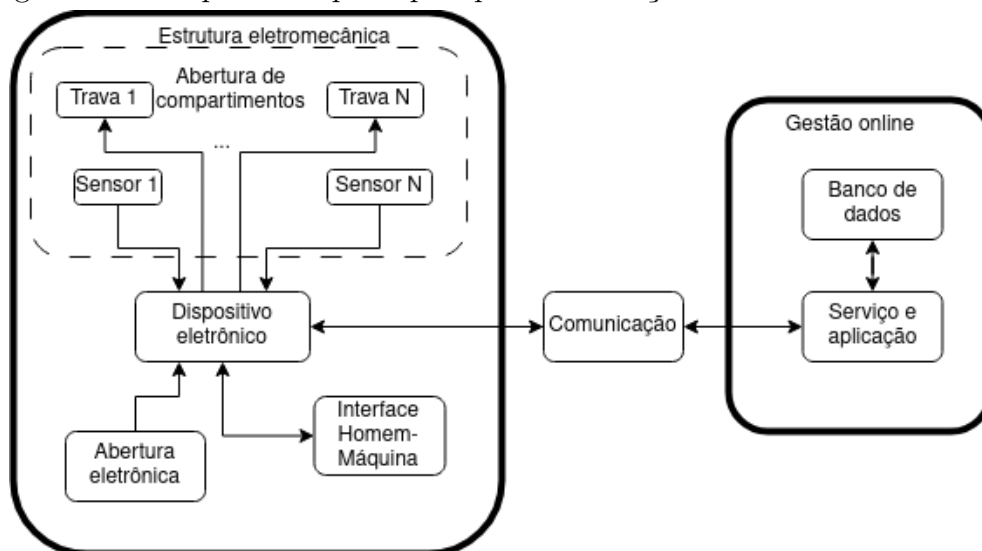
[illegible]

Estrutura eletromecânica

Abertura de compartimentos

Trava 1

Trava N

...

Sensor 1

Sensor N

Dispositivo eletrônico

Abertura eletrônica

Interface Homem-Máquina

Comunicação

Gestão online

Banco de dados

Serviço e aplicação